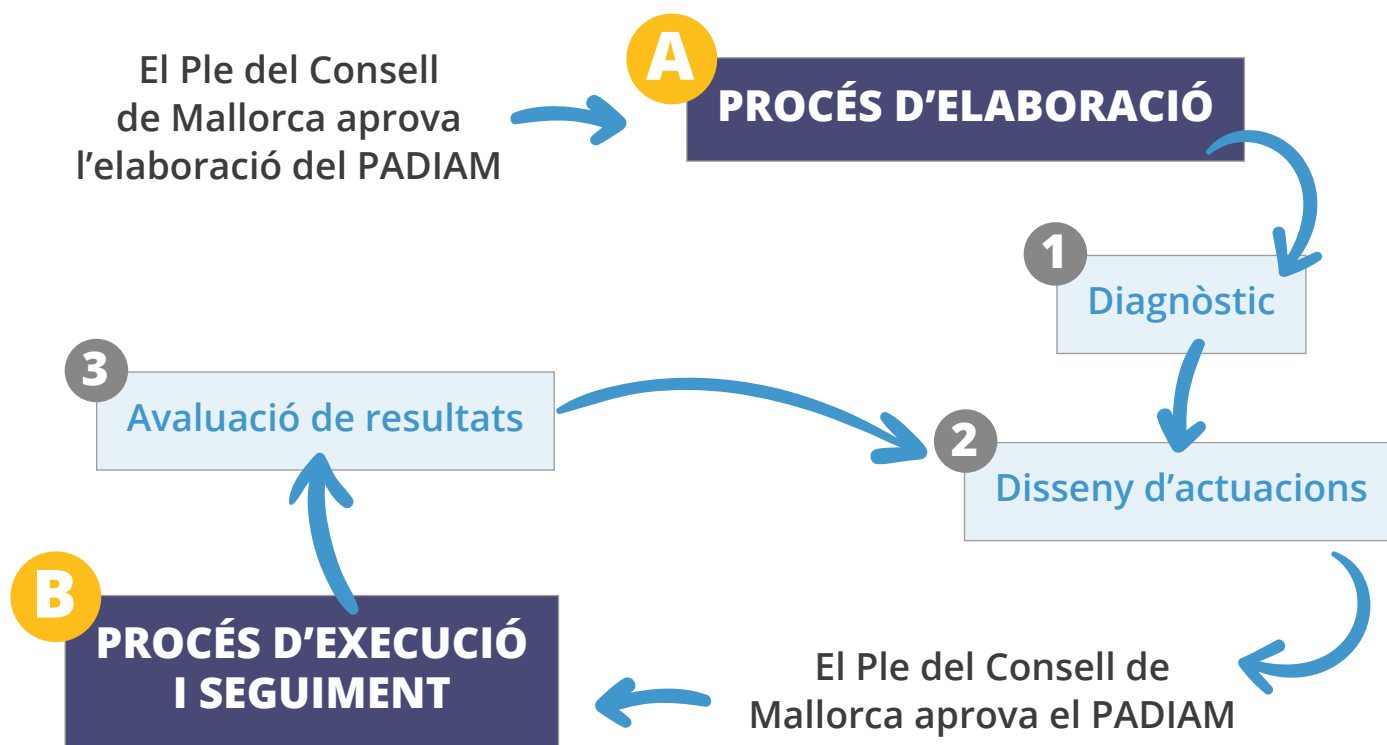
El Ple del Consell de Mallorca aprova l’elaboració del PADIAM

A

PROCÉS D’ELABORACIÓ

1

Diagnòstic

2

Disseny d’actuacions

El Ple del Consell de Mallorca aprova el PADIAM

B

PROCÉS D’EXECUCIÓ I SEGUIMENT

3

Avaluació de resultats